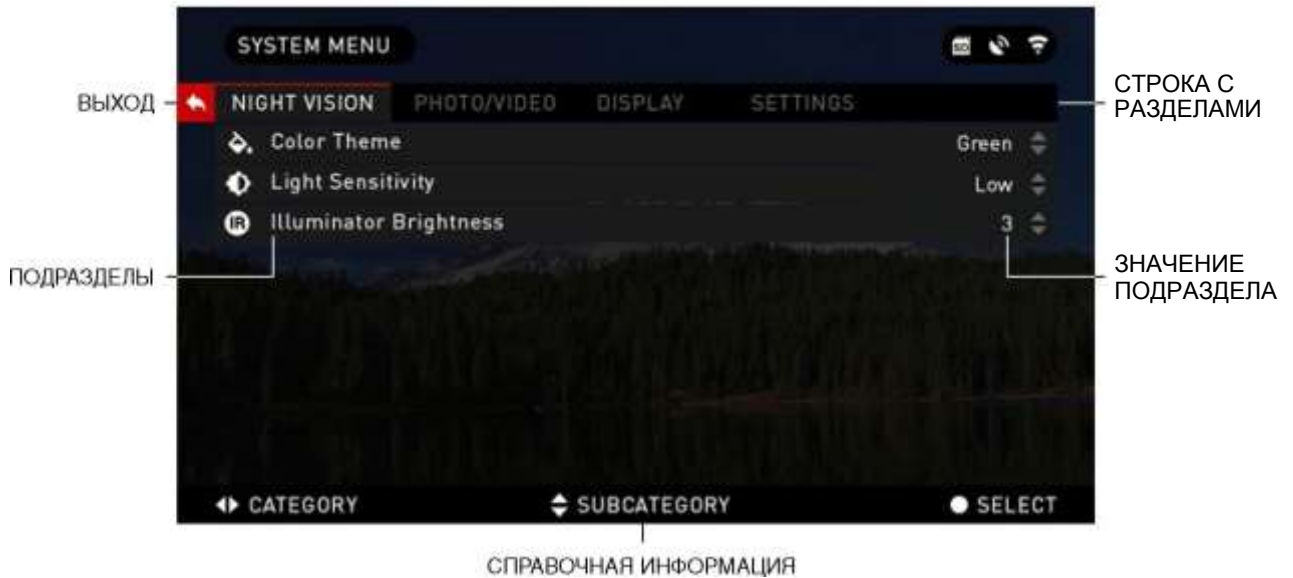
SYSTEM MENU

SD

ВЫХОД

NIGHT VISION PHOTO/VIDEO DISPLAY SETTINGS

СТРОКА С РАЗДЕЛАМИ

Color Theme Green

Light Sensitivity Low

Illuminator Brightness 3

ПОДРАЗДЕЛЫ

ЗНАЧЕНИЕ ПОДРАЗДЕЛА

CATEGORY SUBCATEGORY SELECT

СПРАВОЧНАЯ ИНФОРМАЦИЯ